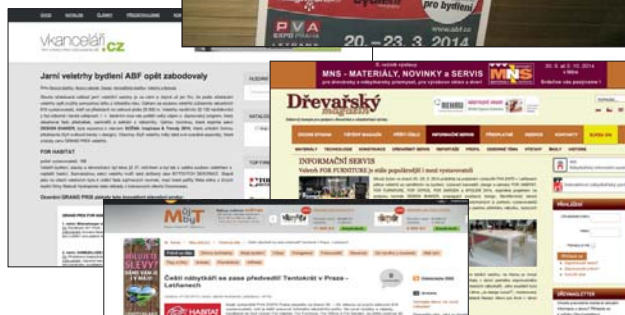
vkanceláři.cz

Jarní veletrhy bydlení ABF opět zabodovaly

FOR HABITAT

pro bydlení

PVA EXPO PRAHA

20.–23. 3. 2014

MNS - MATERIÁLY, NOVINKY a SERVIS

MNS

Dřevařský magazín

INFORMAČNÍ SERVIS

Veletrh FOR FURNITURE je stále populárnější i mezi vystavovateli

Můj byt

Čeští nábytkáři se zase předvedli! Tentokrát v Praze – Letňanech

HABITAT